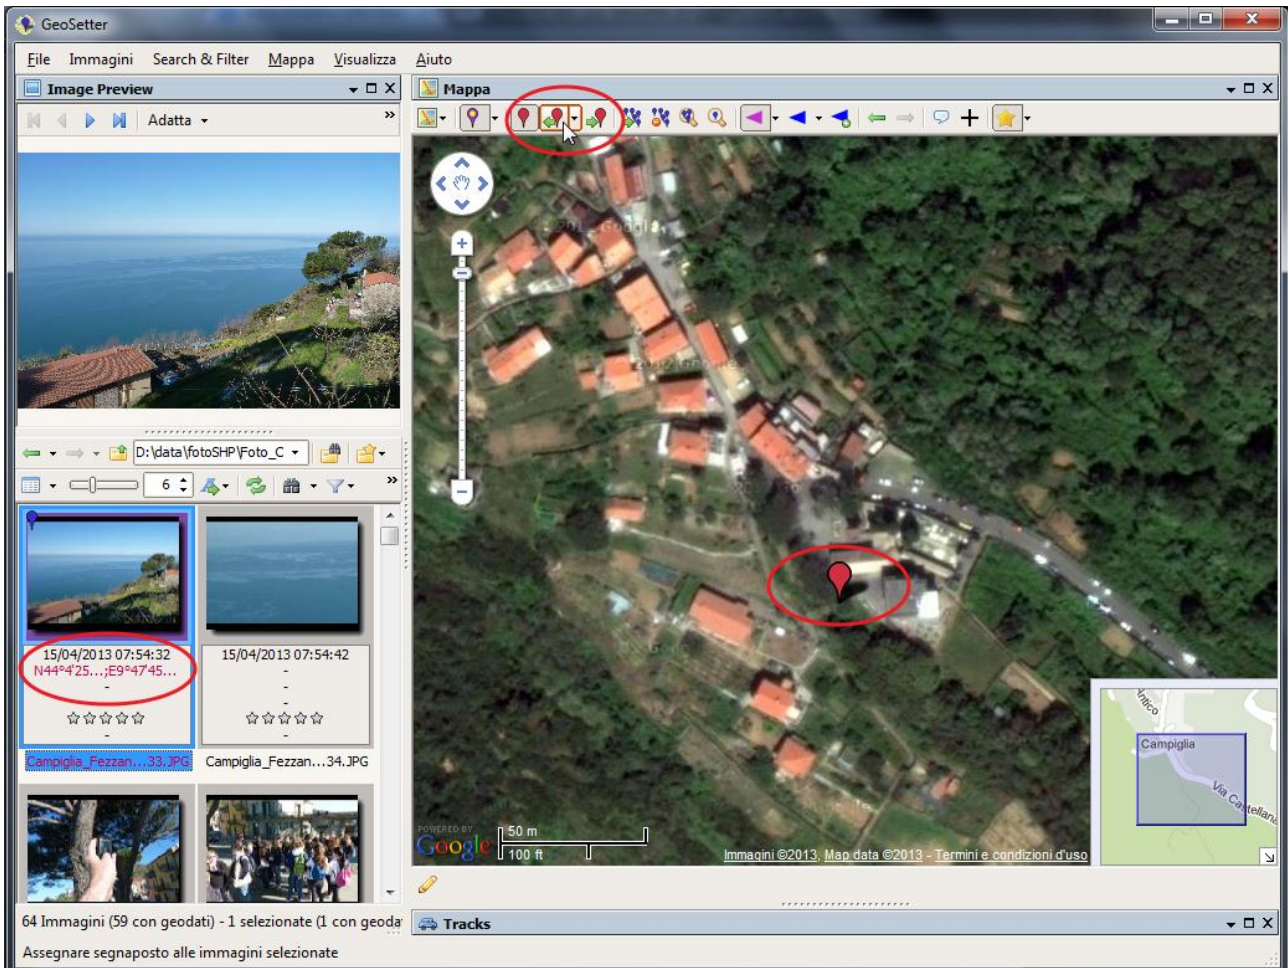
GeoSetter

File Immagini Search & Filter Mappa Visualizza Aiuto

Image Preview

Adatta

D:\data\fotoSHP\Foto_C

6

15/04/2013 07:54:32
N44°4'25...;E9°47'45...
-
-

15/04/2013 07:54:42
-
-
-

Campiglia_Fezzan...33.JPG

Campiglia_Fezzan...34.JPG

Mappa

POWERED BY Google

50 m
100 ft

Immagini ©2013, Map data ©2013 - Termini e condizioni d'uso

Campiglia

Via Castellana

Antico

Tracks

64 Immagini (59 con geodati) - 1 selezionate (1 con geoda

Assegnare segnaposto alle immagini selezionate